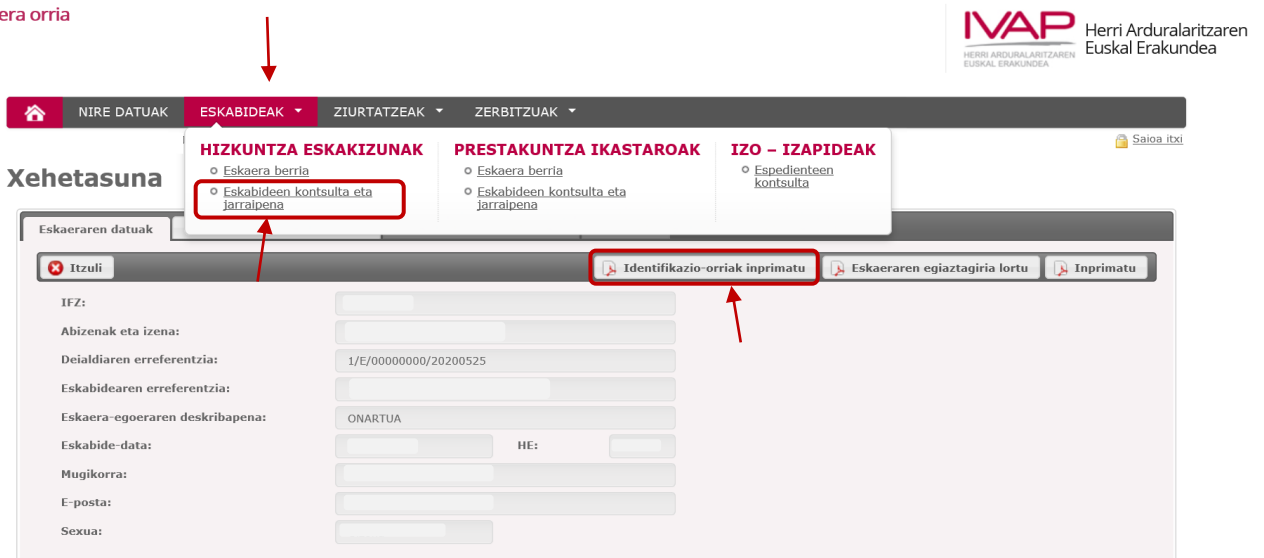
era orria

IVAP HERRI ARDURALARITZAREN EUSKAL ERAKUNDEA Herri Arduralaritzaren Euskal Erakundea

NIRE DATUAK ESKABIDEAK ZIURTATZEAK ZERBITZUAK

Saioa itxi

HIZKUNTZA ESKAKIZUNAK
Eskaera berria
Eskabideen kontsulta eta jarraipena

PRESTAKUNTZA IKASTAROAK
Eskaera berria
Eskabideen kontsulta eta jarraipena

IZO – IZAPIDEAK
Espedienteen kontsulta

Xehetasuna

Eskaeraren datuak

Itzuli

Identifikazio-orriak inprimatu

Eskaeraren egiaztagiria lortu

Inprimatu

IFZ:
Abizenak eta izena:
Deialdiaren erreferentzia: 1/E/00000000/20200525
Eskabidearen erreferentzia:
Eskaera-egoeraren deskribapena: ONARTUA
Eskabide-data:
HE:
Mugikorra:
E-posta:
Sexua: